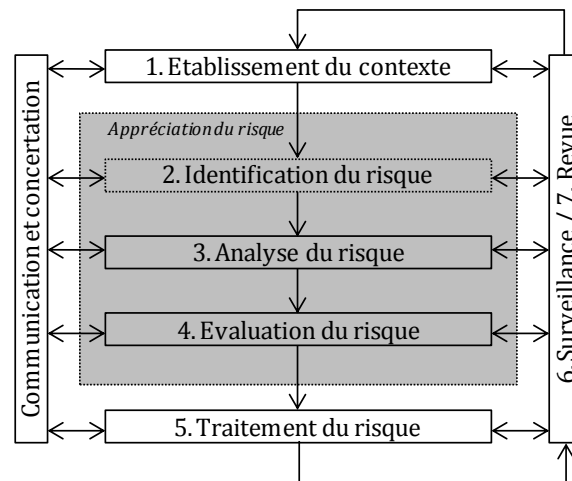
Communication et concertation

1. Etablissement du contexte

Appréciation du risque

2. Identification du risque

3. Analyse du risque

4. Evaluation du risque

5. Traitement du risque

6. Surveillance / 7. Revue